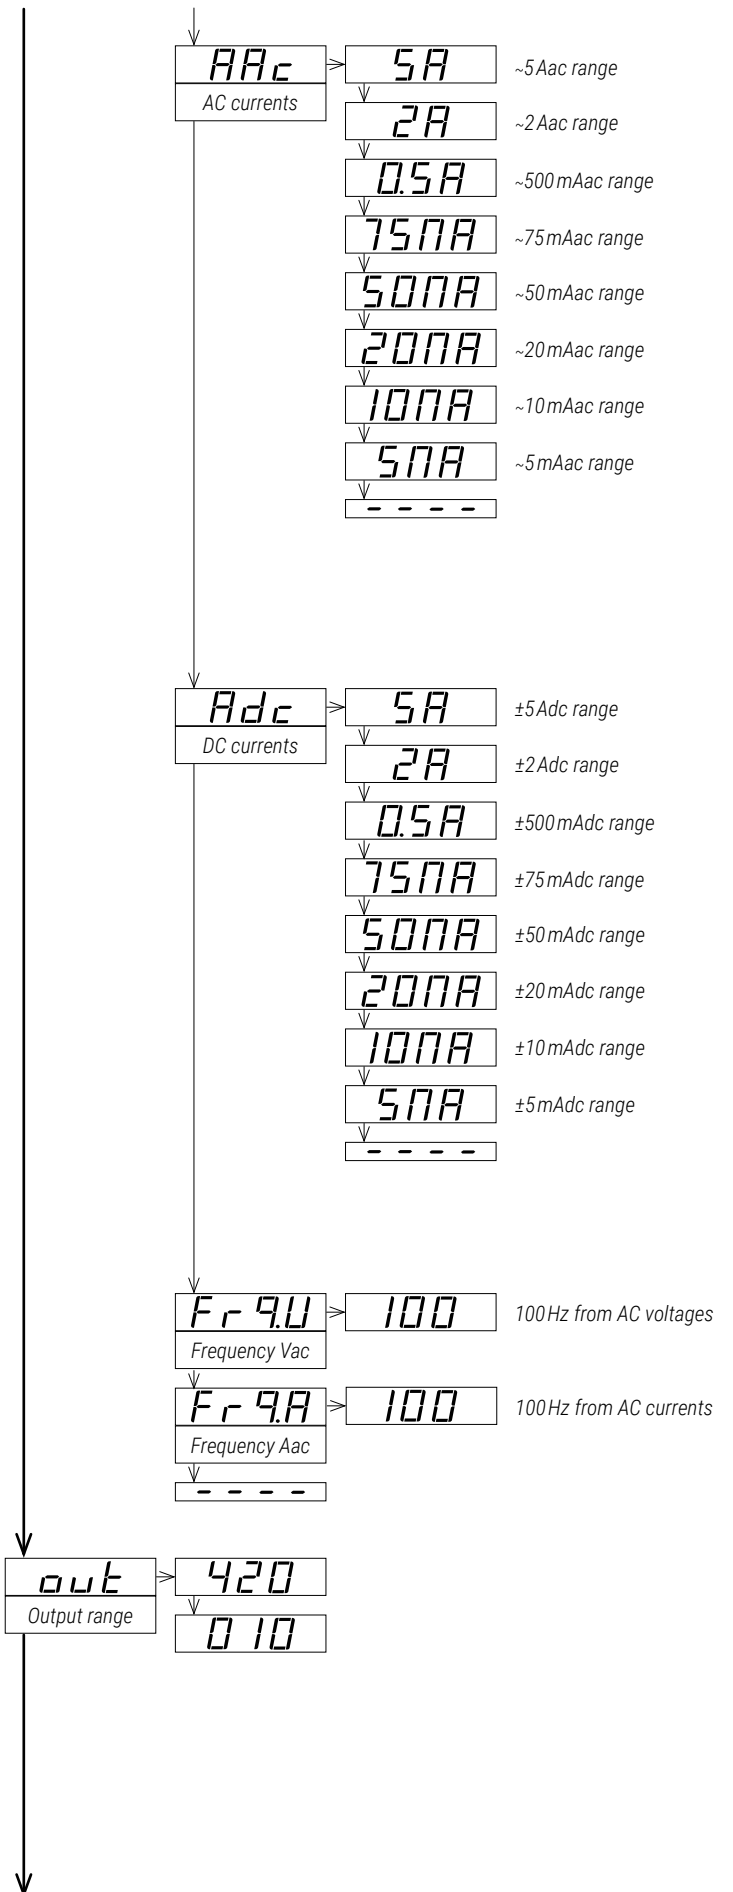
AAc
AC currents

5A
~5 Aac range
2A
~2 Aac range
0.5A
~500 mAac range
75nA
~75 mAac range
50nA
~50 mAac range
20nA
~20 mAac range
10nA
~10 mAac range
5nA
~5 mAac range
- - - -

Adc
DC currents

5A
±5 Adc range
2A
±2 Adc range
0.5A
±500 mAdc range
75nA
±75 mAdc range
50nA
±50 mAdc range
20nA
±20 mAdc range
10nA
±10 mAdc range
5nA
±5 mAdc range
- - - -

Fr9.U
Frequency Vac
100
100 Hz from AC voltages

Fr9.A
Frequency Aac
100
100 Hz from AC currents

- - - -

out
Output range
420
0 10